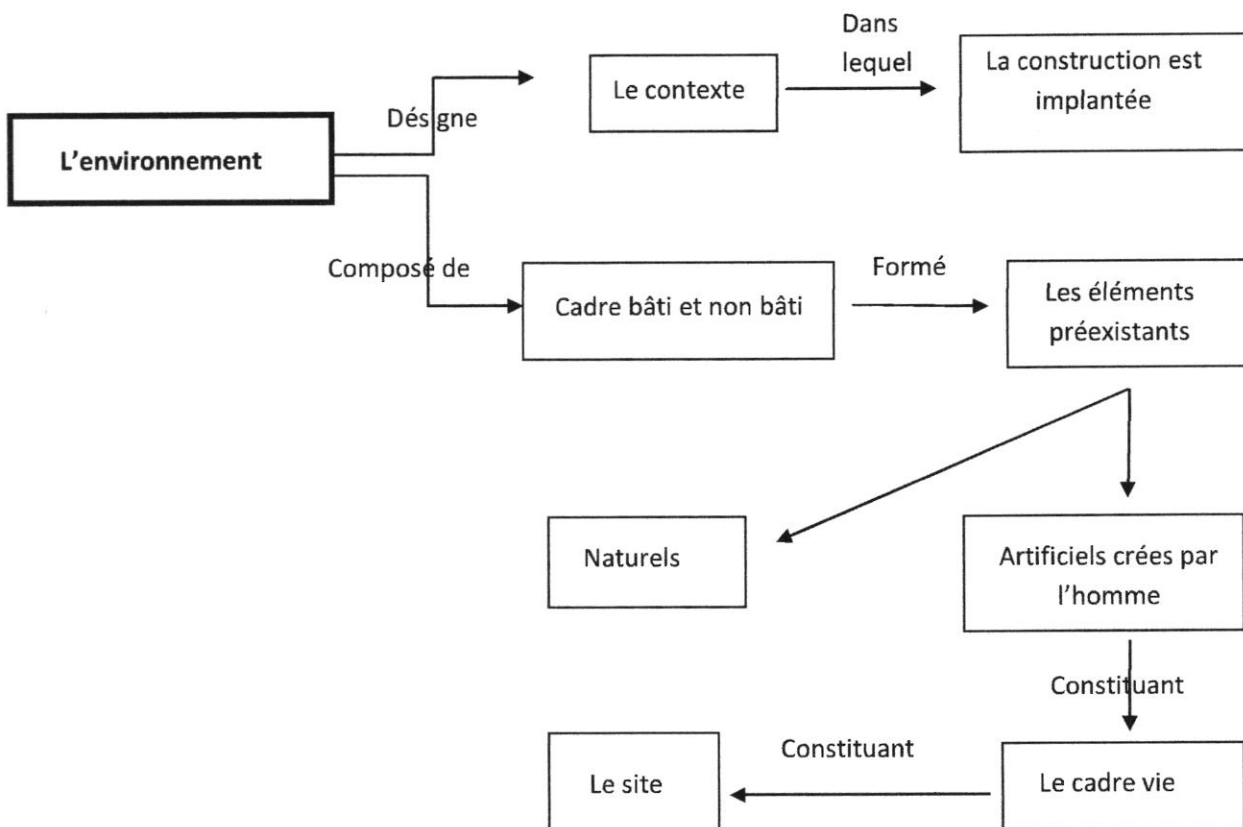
L'environnement

Désigne

Le contexte

Dans lequel

La construction est implantée

Composé de

Cadre bâti et non bâti

Formé

Les éléments préexistants

Naturels

Artificiels crées par l'homme

Constituant

Le cadre vie

Constituant

Le site